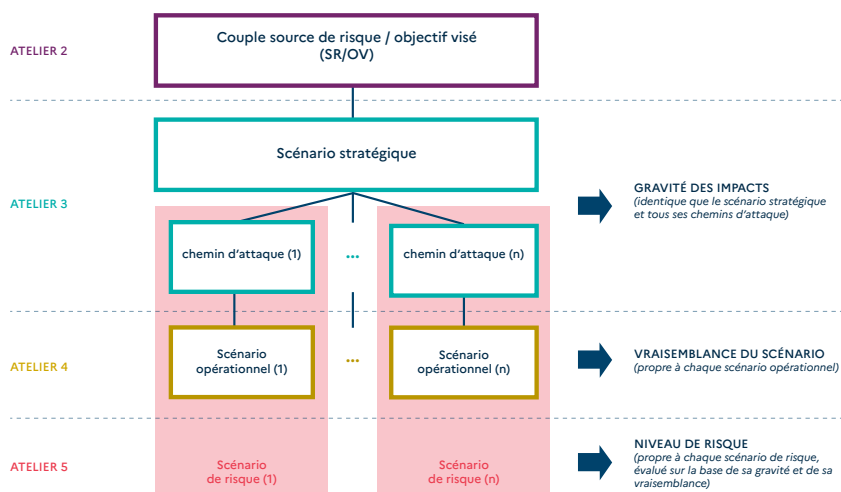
ATELIER 2

Couple source de risque / objectif visé (SR/OV)

Scénario stratégique

ATELIER 3

GRAVITÉ DES IMPACTS
(identique que le scénario stratégique et tous ses chemins d'attaque)

chemin d'attaque (1)

...

chemin d'attaque (n)

ATELIER 4

Scénario opérationnel (1)

...

Scénario opérationnel (n)

VRAISEMBLANCE DU SCÉNARIO
(propre à chaque scénario opérationnel)

ATELIER 5

Scénario de risque (1)

Scénario de risque (n)

NIVEAU DE RISQUE
(propre à chaque scénario de risque, évalué sur la base de sa gravité et de sa vraisemblance)